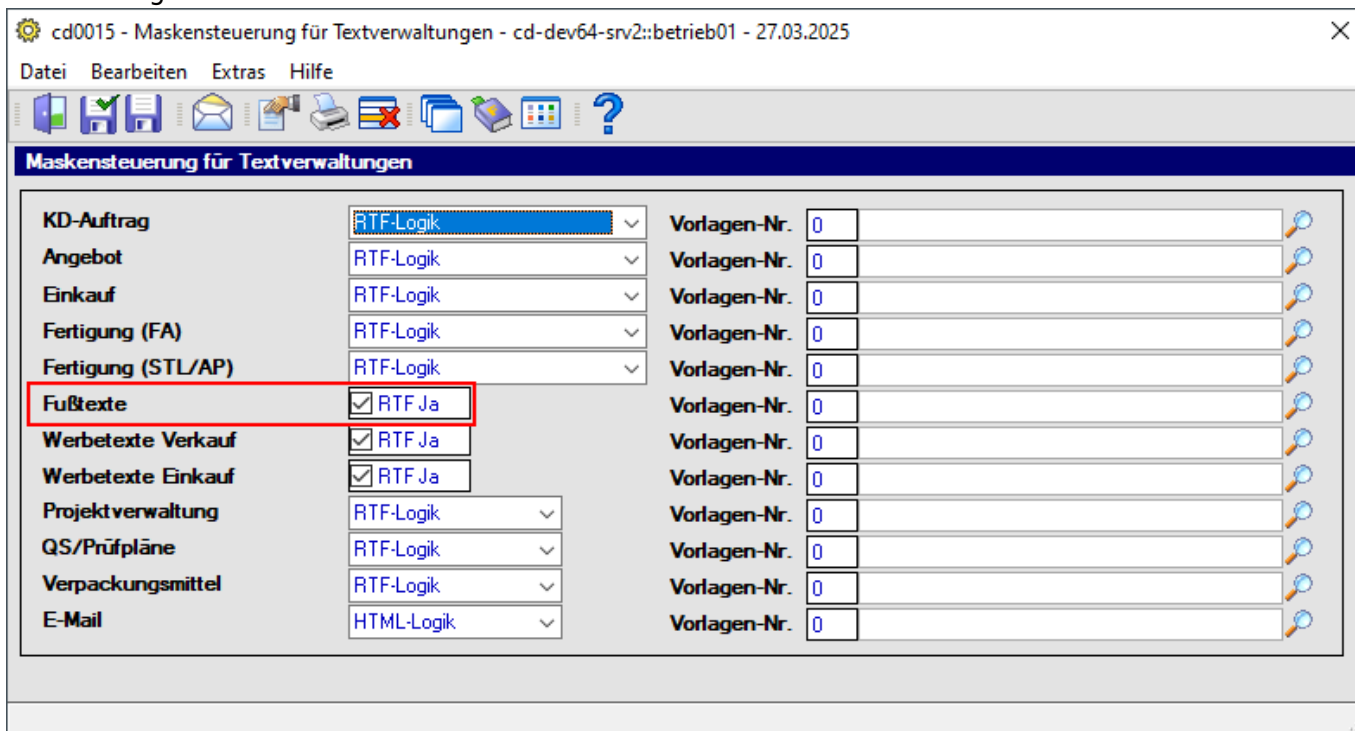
cd0015 - Maskensteuerung für Textverwaltungen - cd-dev64-srv2::betrieb01 - 27.03.2025

Datei Bearbeiten Extras Hilfe

Maskensteuerung für Textverwaltungen

| | | | |
|---|---|---|---|
| KD-Auftrag | RTF-Logik | Vorlagen-Nr. | 0 |
| Angebot | RTF-Logik | Vorlagen-Nr. | 0 |
| Einkauf | RTF-Logik | Vorlagen-Nr. | 0 |
| Fertigung (FA) | RTF-Logik | Vorlagen-Nr. | 0 |
| Fertigung (STL/AP) | RTF-Logik | Vorlagen-Nr. | 0 |
| Fußtexte | RTF Ja | Vorlagen-Nr. | 0 |
| Werbetexte Verkauf | RTF Ja | Vorlagen-Nr. | 0 |
| Werbetexte Einkauf | RTF Ja | Vorlagen-Nr. | 0 |
| Projektverwaltung | RTF-Logik | Vorlagen-Nr. | 0 |
| QS/Prüfpläne | RTF-Logik | Vorlagen-Nr. | 0 |
| Verpackungsmittel | RTF-Logik | Vorlagen-Nr. | 0 |
| E-Mail | HTML-Logik | Vorlagen-Nr. | 0 |